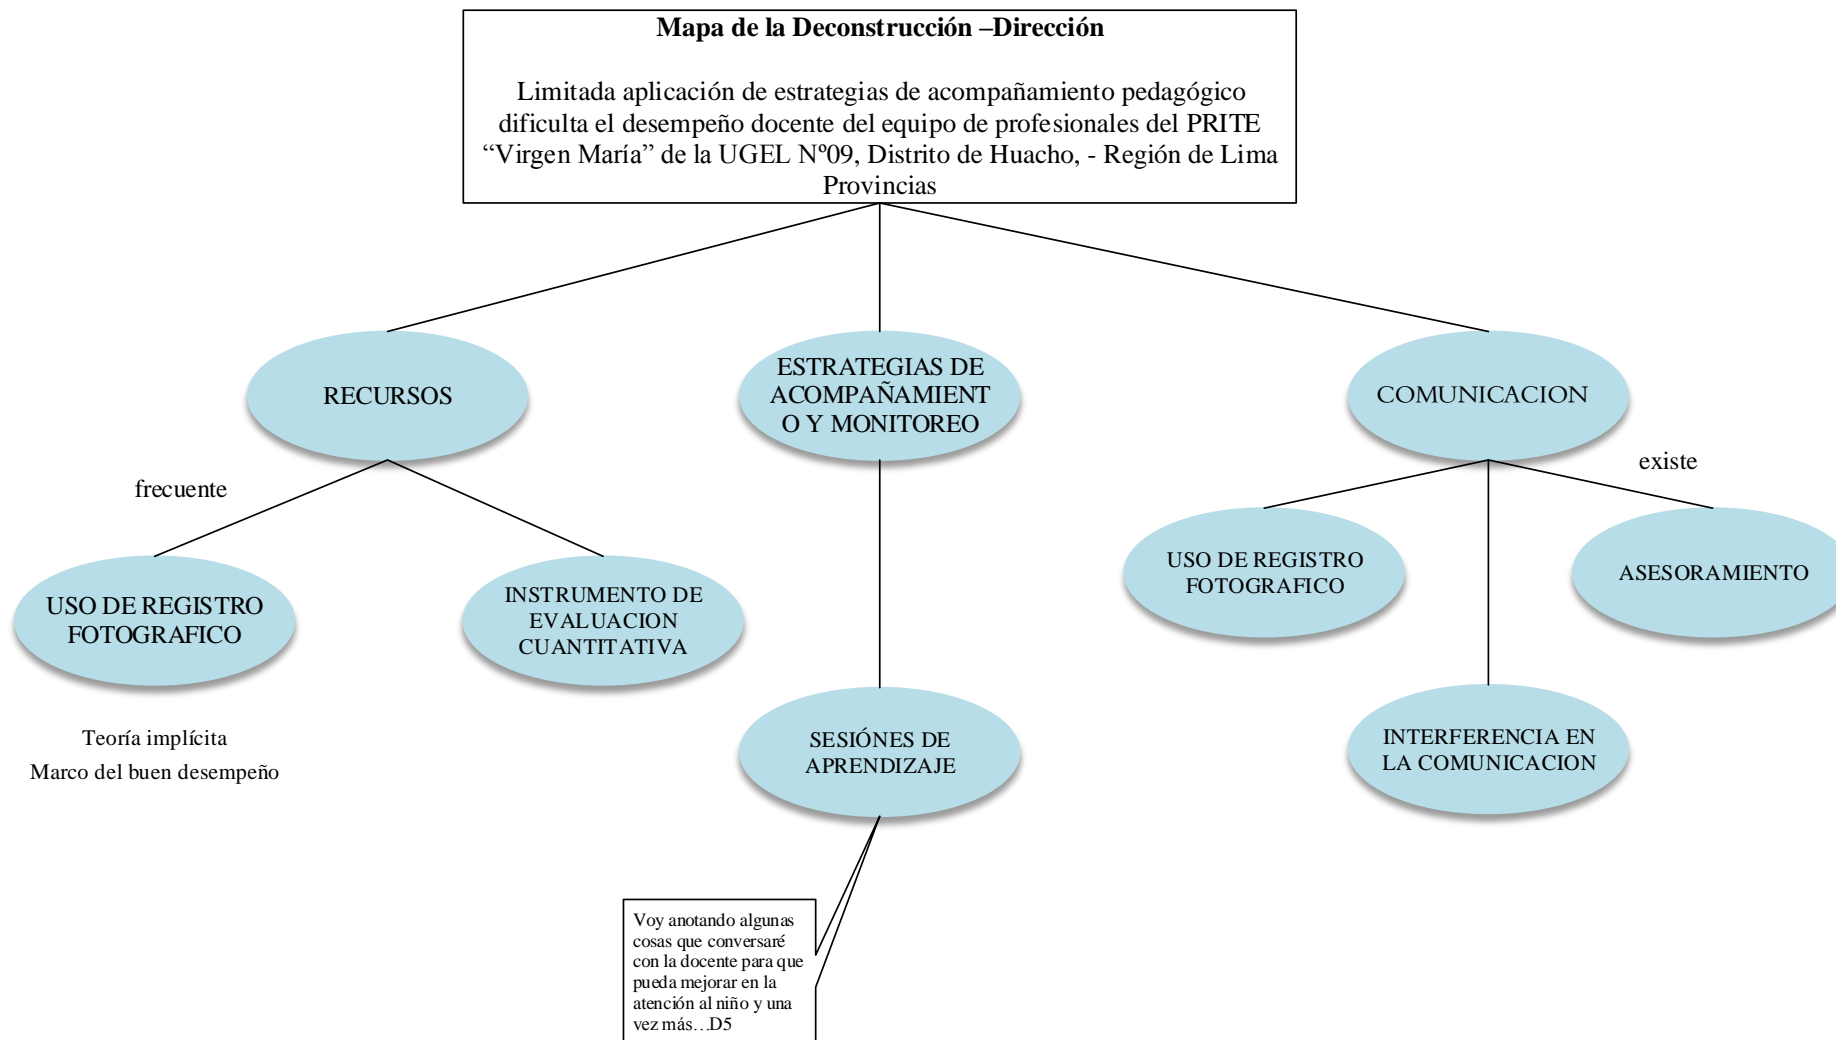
**Mapa de la Deconstrucción –Dirección**

Limitada aplicación de estrategias de acompañamiento pedagógico dificulta el desempeño docente del equipo de profesionales del PRITE “Virgen María” de la UGEL Nº09, Distrito de Huacho, - Región de Lima Provincias

RECURSOS

ESTRATEGIAS DE ACOMPAÑAMIENT O Y MONITOREO

COMUNICACION

frecuente

existe

USO DE REGISTRO FOTOGRAFICO

INSTRUMENTO DE EVALUACION CUANTITATIVA

USO DE REGISTRO FOTOGRAFICO

ASESORAMIENTO

Teoría implícita
Marco del buen desempeño

SESIÓNES DE APRENDIZAJE

INTERFERENCIA EN LA COMUNICACION

Voy anotando algunas cosas que conversaré con la docente para que pueda mejorar en la atención al niño y una vez más…D5